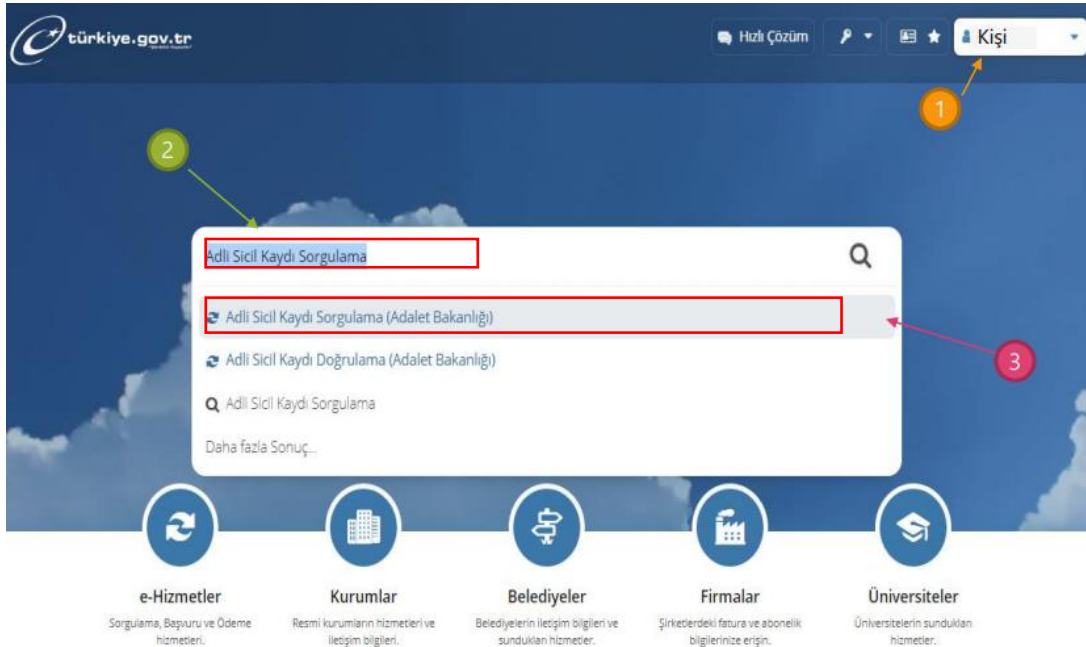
türkiye.gov.tr

Hızlı Çözüm

Kişi

1

2

Adli Sicil Kaydı Sorgulama

Adli Sicil Kaydı Sorgulama (Adalet Bakanlığı)

3

Adli Sicil Kaydı Doğrulama (Adalet Bakanlığı)

Adli Sicil Kaydı Sorgulama

Daha fazla Sonuç...

e-Hizmetler
Sorgulama, Başvuru ve Ödeme hizmetleri.

Kurumlar
Resmi kurumların hizmetleri ve iletişim bilgileri.

Belediyeler
Belediyelerin iletişim bilgileri ve sundukları hizmetler.

Firmalar
Şirketlerdeki fatura ve abonelik bilgilerinize erişin.

Üniversiteler
Üniversitelerin sundukları hizmetler.